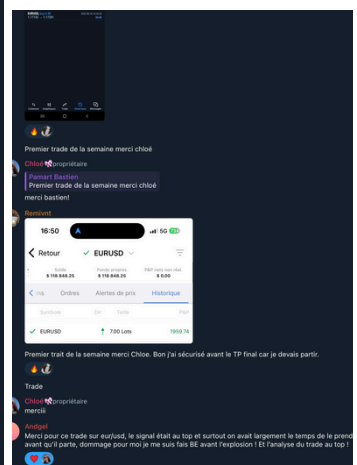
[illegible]

Premier trade de la semaine merci chloé

Chloé propriétaire

Pamart Bastien
Premier trade de la semaine merci chloé

merci bastien!

Remivnt

16:50 5G

Retour EURUSD

Solde $ 118 848.25
Fonds propres $ 118 848.25
P&P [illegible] $ 0.00

Ordres Alertes de prix Historique

Symbole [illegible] Taille P&P

EURUSD 7.00 Lots 1959.74

Premier trait de la semaine merci Chloe. Bon j'ai sécurisé avant le TP final car je devais partir.

Trade

Chloé propriétaire
mercii

Andgel
Merci pour ce trade sur eur/usd, le signal était au top et surtout on avait largement le temps de le prend avant qu'il parte, dommage pour moi je me suis fais BE avant l'explosion ! Et l'analyse du trade au top !